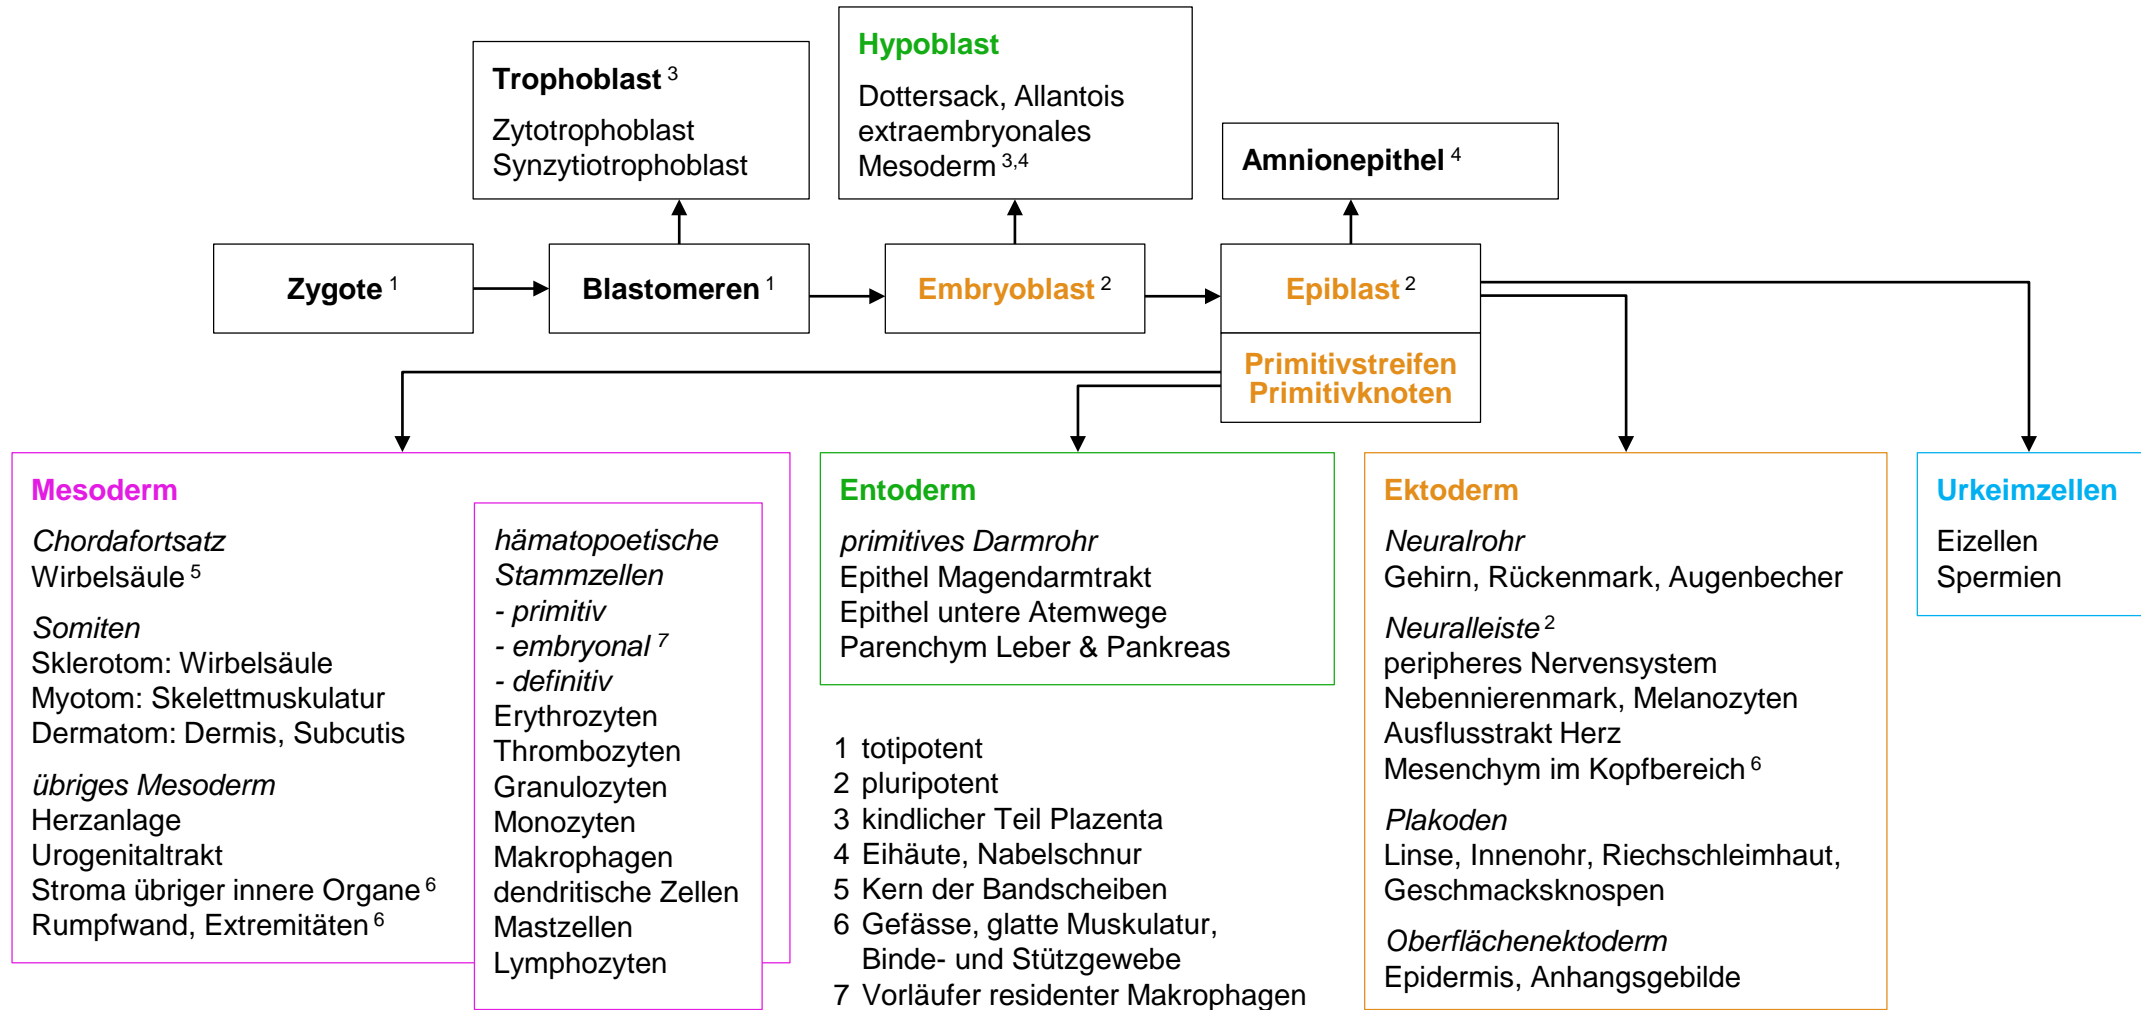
**Trophoblast** $^3$
Zytotrophoblast
Synzytiotrophoblast

**Hypoblast**
Dottersack, Allantois
extraembryonales Mesoderm $^{3,4}$

**Amnionepithel** $^4$

**Zygote** $^1$

**Blastomeren** $^1$

**Embryoblast** $^2$

**Epiblast** $^2$

**Primitivstreifen**
**Primitivknoten**

**Mesoderm**

*Chordafortsatz*
Wirbelsäule $^5$

*Somiten*
Sklerotom: Wirbelsäule
Myotom: Skelettmuskulatur
Dermatom: Dermis, Subcutis

*übriges Mesoderm*
Herzanlage
Urogenitaltrakt
Stroma übriger innere Organe $^6$
Rumpfwand, Extremitäten $^6$

*hämatopoetische Stammzellen*
*- primitiv*
*- embryonal* $^7$
*- definitiv*
Erythrozyten
Thrombozyten
Granulozyten
Monozyten
Makrophagen
dendritische Zellen
Mastzellen
Lymphozyten

**Entoderm**

*primitives Darmrohr*
Epithel Magendarmtrakt
Epithel untere Atemwege
Parenchym Leber & Pankreas

1 totipotent
2 pluripotent
3 kindlicher Teil Plazenta
4 Eihäute, Nabelschnur
5 Kern der Bandscheiben
6 Gefässe, glatte Muskulatur, Binde- und Stützgewebe
7 Vorläufer residenter Makrophagen

**Ektoderm**

*Neuralrohr*
Gehirn, Rückenmark, Augenbecher

*Neuralleiste* $^2$
peripheres Nervensystem
Nebennierenmark, Melanozyten
Ausflusstrakt Herz
Mesenchym im Kopfbereich $^6$

*Plakoden*
Linse, Innenohr, Riechschleimhaut, Geschmacksknospen

*Oberflächenektoderm*
Epidermis, Anhangsgebilde

**Urkeimzellen**
Eizellen
Spermien